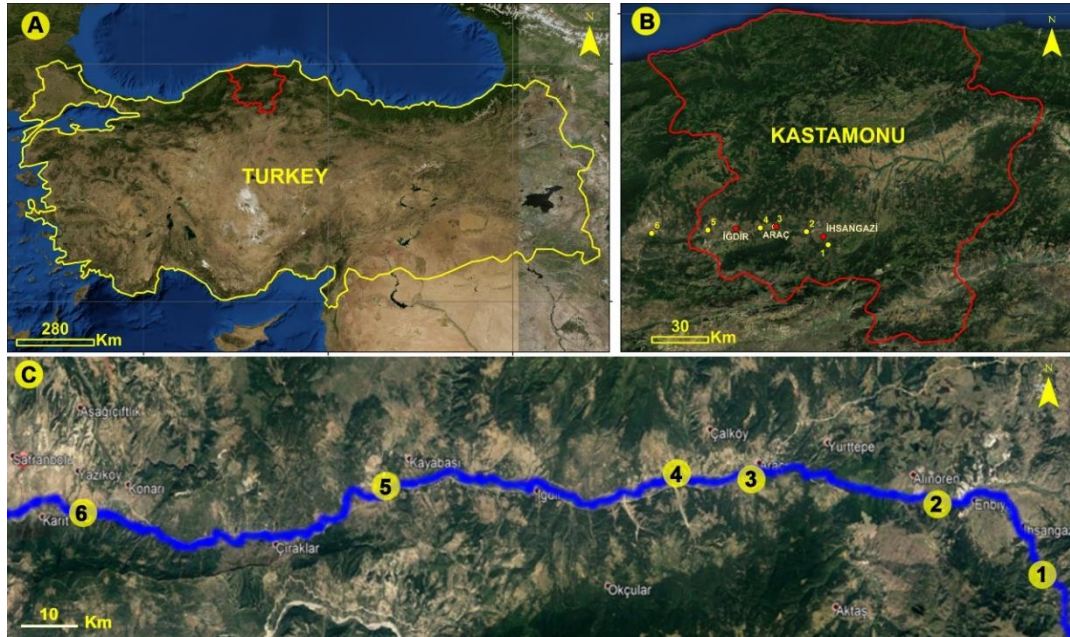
A
N
TURKEY
280 Km

B
N
KASTAMONU
6
5
İGDİR
4
ARAÇ
3
2
İHSANGAZİ
1
30 Km

C
N
Aşağıçiftlik
Safranbolu
Yazıköy
Konarı
Karıt
6
Çıraklar
5
Kayabaşı
İğdir
4
Çalköy
3
Araç
Yurttepe
Alinören
2
Enbiy
İhsangazi
1
Okçular
Aktaş
10 Km